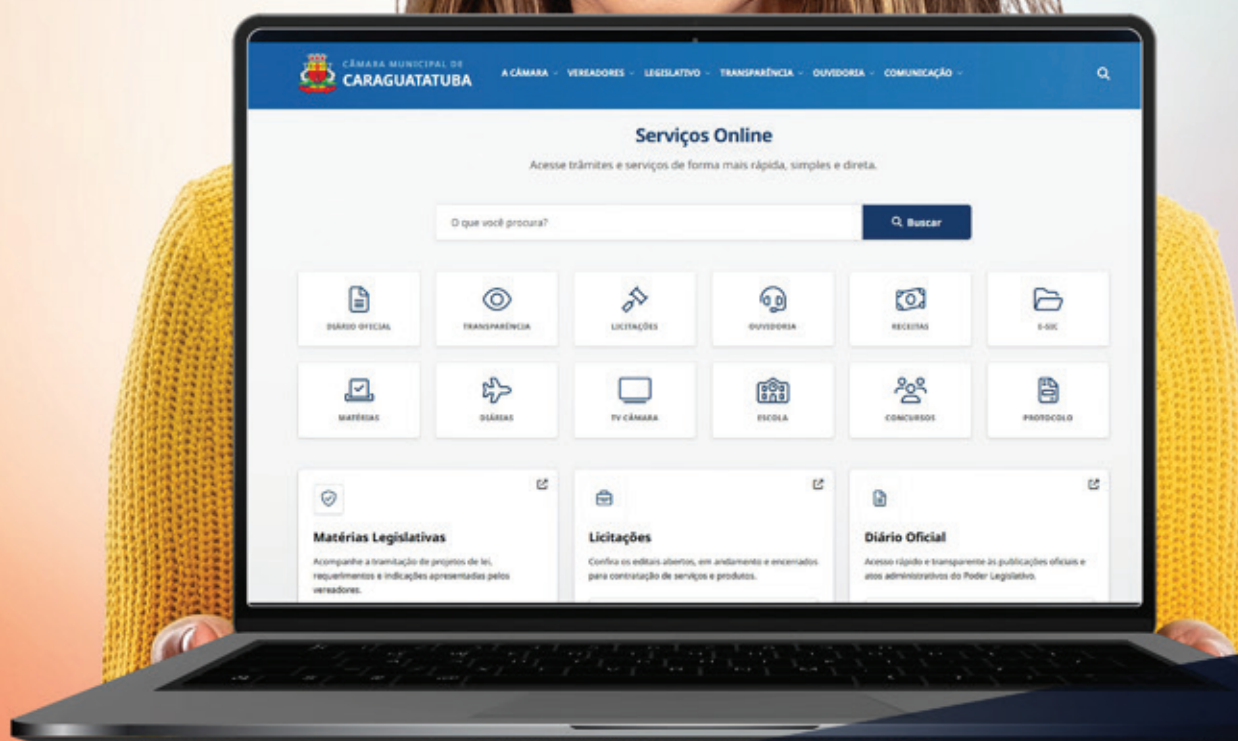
CÂMARA MUNICIPAL DE
CARAGUATATUBA

A CÂMARA ˅ VEREADORES ˅ LEGISLATIVO ˅ TRANSPARÊNCIA ˅ OUVIDORIA ˅ COMUNICAÇÃO ˅

Serviços Online

Acesse trâmites e serviços de forma mais rápida, simples e direta.

O que você procura?

Buscar

DIÁRIO OFICIAL

TRANSPARÊNCIA

LICITAÇÕES

OUVIDORIA

RECEITAS

E-SIC

MATÉRIAS

DIÁRIAS

TV CÂMARA

ESCOLA

CONCURSOS

PROTOCOLO

Matérias Legislativas

Acompanhe a tramitação de projetos de lei, requerimentos e indicações apresentadas pelos vereadores.

Licitações

Confira os editais abertos, em andamento e encerrados para contratação de serviços e produtos.

Diário Oficial

Acesso rápido e transparente às publicações oficiais e atos administrativos do Poder Legislativo.